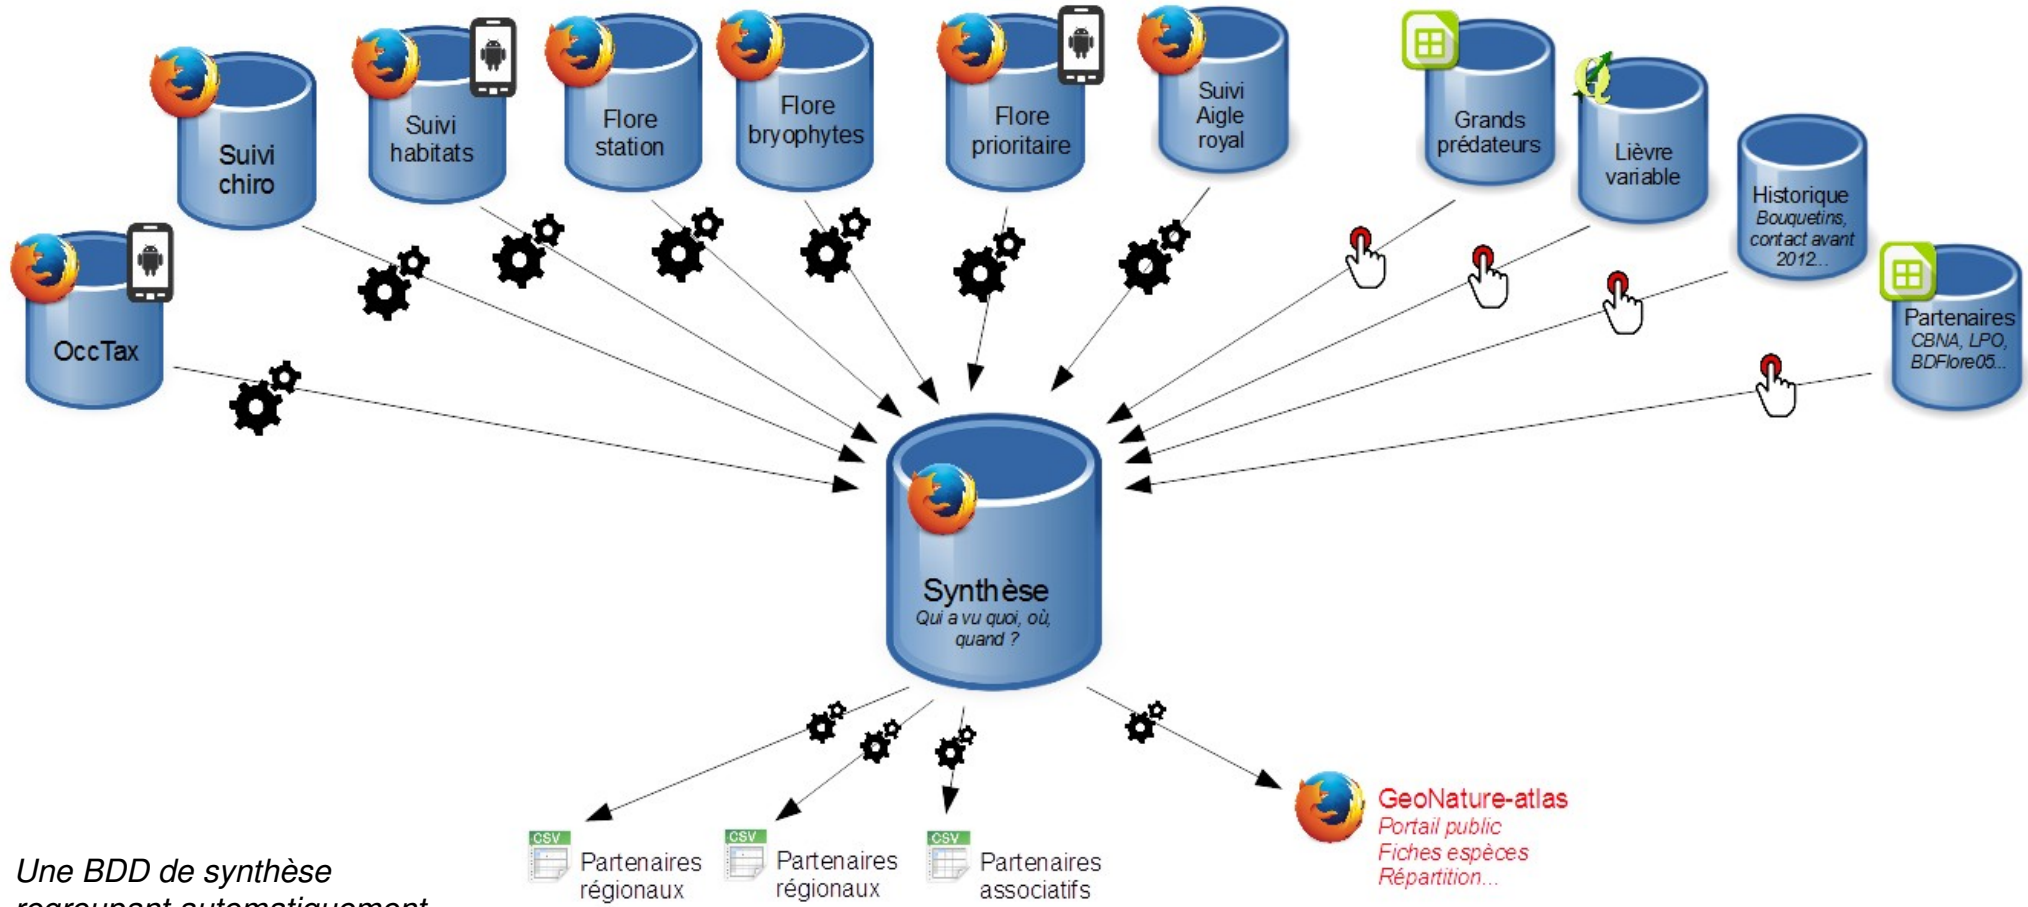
Suivi chiro

Suivi habitats

Flore station

Flore bryophytes

Flore prioritaire

Suivi Aigle royal

Grands prédateurs

Lièvre variable

Historique
*Bouquetins, contact avant 2012...*

Partenaires
*CBNA, LPO, BDFlore05...*

OccTax

Synthèse
*Qui a vu quoi, où, quand ?*

CSV
Partenaires régionaux

CSV
Partenaires régionaux

CSV
Partenaires associatifs

GeoNature-atlas
*Portail public*
*Fiches espèces*
*Répartition...*

*Une BDD de synthèse*
*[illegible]*